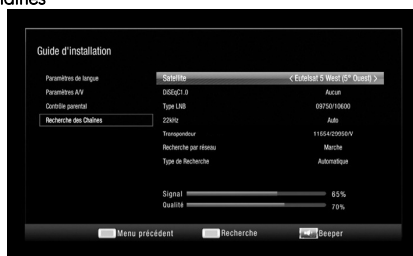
Chaînes

Guide d'installation

Paramètres de langue
Paramètres A/V
Contrôle parental
Recherche des Chaînes

| | |
|---|---|
| Satellite | < Eutelsat 5 West (5° Ouest) > |
| DiSEqC1.0 | Aucun |
| Type LNB | 09750/10600 |
| 22kHz | Auto |
| Transpondeur | 11654/29950/V |
| Recherche par réseau | Marche |
| Type de Recherche | Automatique |

Signal 65%
Qualité 70%

Menu précédent
Recherche
Beeper